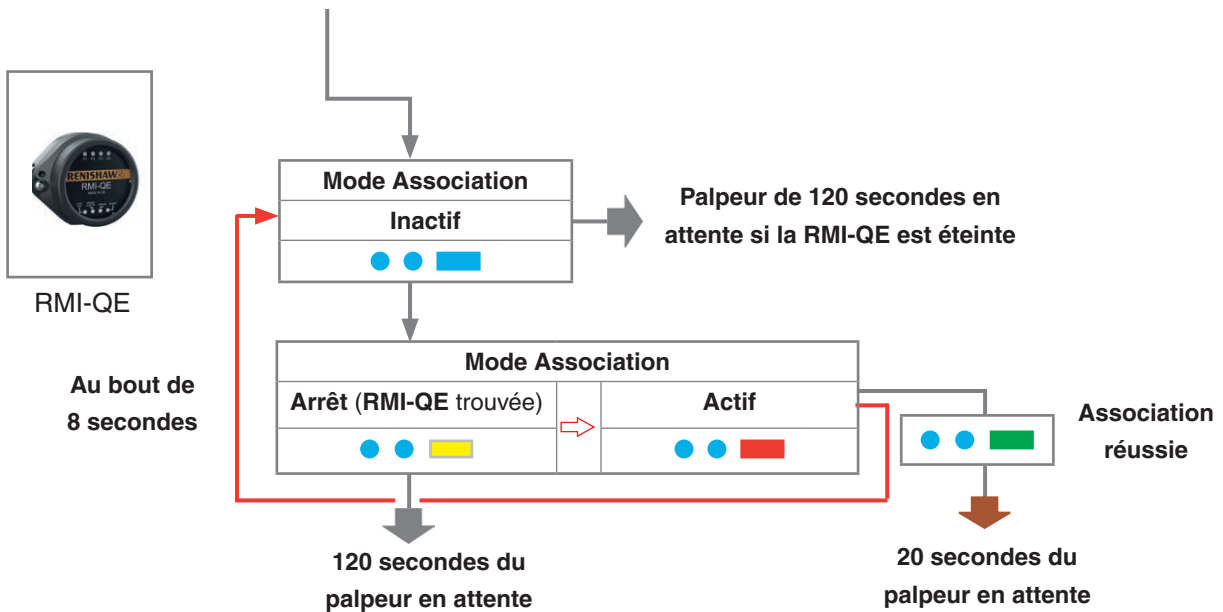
RENISHAW
RMI-QE

RMI-QE

Mode Association

Inactif

Palpeur de 120 secondes en attente si la RMI-QE est éteinte

Mode Association

Arrêt (RMI-QE trouvée)

Actif

Au bout de 8 secondes

Association réussie

120 secondes du palpeur en attente

20 secondes du palpeur en attente